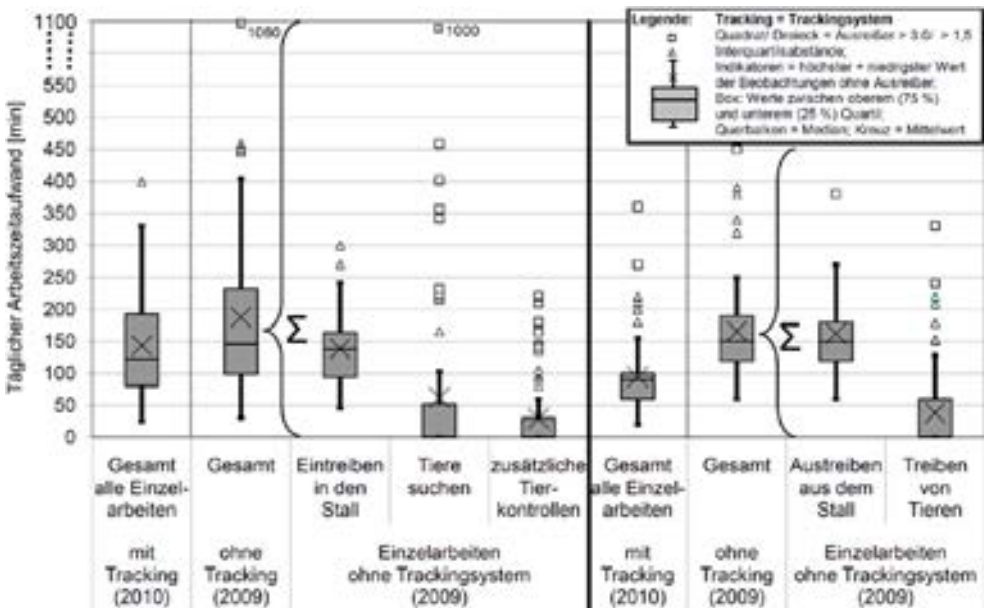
Legende: Tracking = Trackingsystem
Quadrat/ Dreieck = Ausreißer > 3,0/ > 1,5 Interquartilsabstände;
Indikatoren = höchster + niedrigster Wert der Beobachtungen ohne Ausreißer;
Box: Werte zwischen oberem (75 %) und unterem (25 %) Quartil;
Querbalken = Median; Kreuz = Mittelwert

Täglicher Arbeitszeitaufwand [min]

1100
550
500
450
400
350
300
250
200
150
100
50
0

1080
1000
Σ
Σ

| Gesamt alle Einzelarbeiten | Gesamt | Eintreiben in den Stall | Tiere suchen | zusätzliche Tierkontrollen | Gesamt alle Einzelarbeiten | Gesamt | Austreiben aus dem Stall | Treiben von Tieren |
|---|---|---|---|---|---|---|---|---|
| mit Tracking (2010) | ohne Tracking (2009) | Einzelarbeiten ohne Trackingsystem (2009) | | | mit Tracking (2010) | ohne Tracking (2009) | Einzelarbeiten ohne Trackingsystem (2009) | |